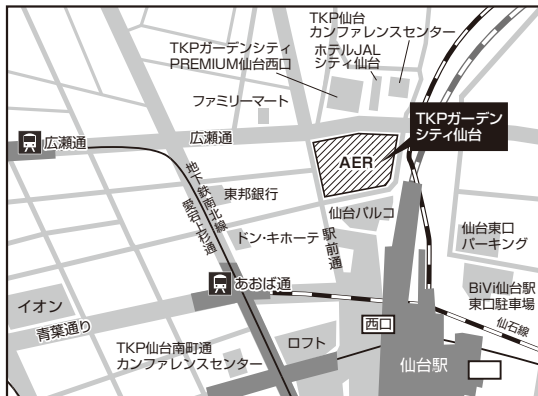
TKP仙台
カンファレンスセンター

TKPガーデンシティ
PREMIUM仙台西口

ホテルJAL
シティ仙台

ファミリーマート

TKPガーデン
シティ仙台

広瀬通

広瀬通

AER

地下鉄南北線

東邦銀行

愛宕上杉通

仙台パルコ

仙台東口
パーキング

ドン・キホーテ

駅前通

あおば通

BiVi仙台駅
東口駐車場

イオン

青葉通り

西口

仙石線

TKP仙台南町通
カンファレンスセンター

ロフト

仙台駅